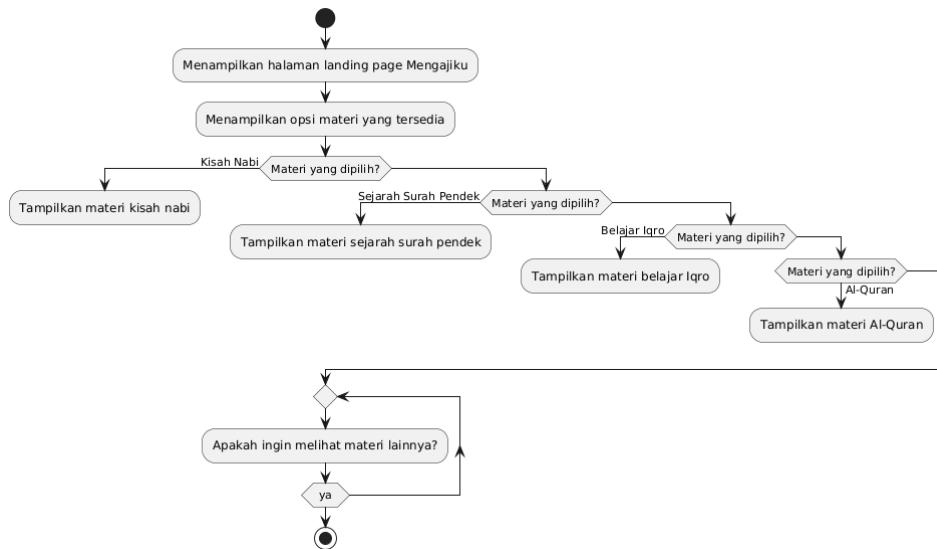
Menampilkan halaman landing page Mengajiku

Menampilkan opsi materi yang tersedia

Kisah Nabi

Materi yang dipilih?

Tampilkan materi kisah nabi

Sejarah Surah Pendek

Materi yang dipilih?

Tampilkan materi sejarah surah pendek

Belajar Iqro

Materi yang dipilih?

Tampilkan materi belajar Iqro

Materi yang dipilih?

Al-Quran

Tampilkan materi Al-Quran

Apakah ingin melihat materi lainnya?

ya